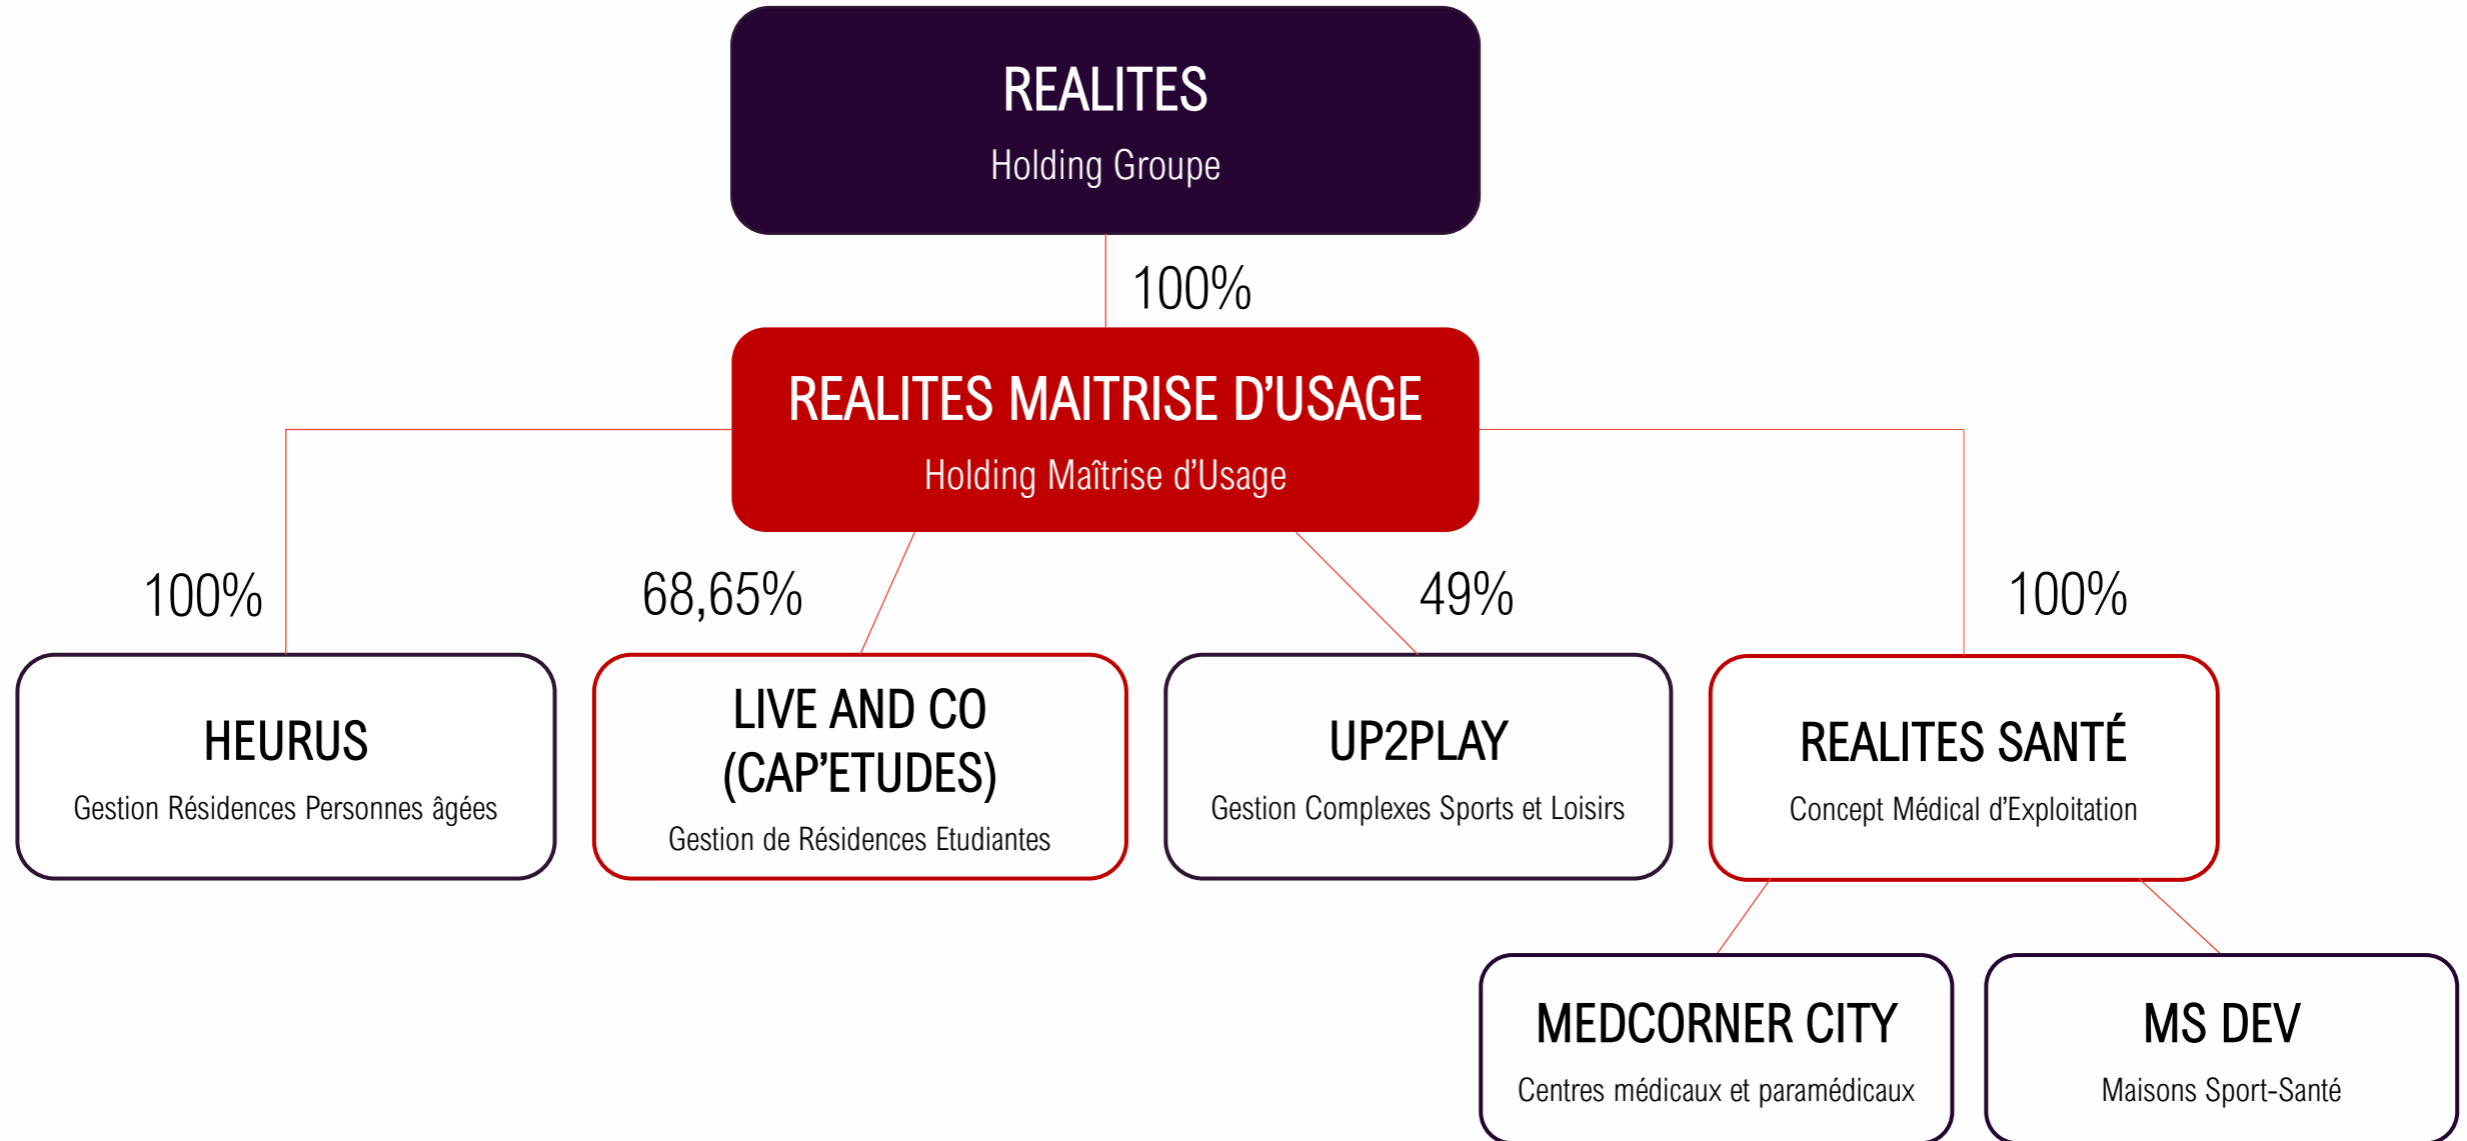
REALITES
Holding Groupe

100%

REALITES MAITRISE D'USAGE
Holding Maîtrise d'Usage

100%

68,65%

49%

100%

HEURUS
Gestion Résidences Personnes âgées

LIVE AND CO (CAP'ETUDES)
Gestion de Résidences Etudiantes

UP2PLAY
Gestion Complexes Sports et Loisirs

REALITES SANTÉ
Concept Médical d'Exploitation

MEDCORNER CITY
Centres médicaux et paramédicaux

MS DEV
Maisons Sport-Santé